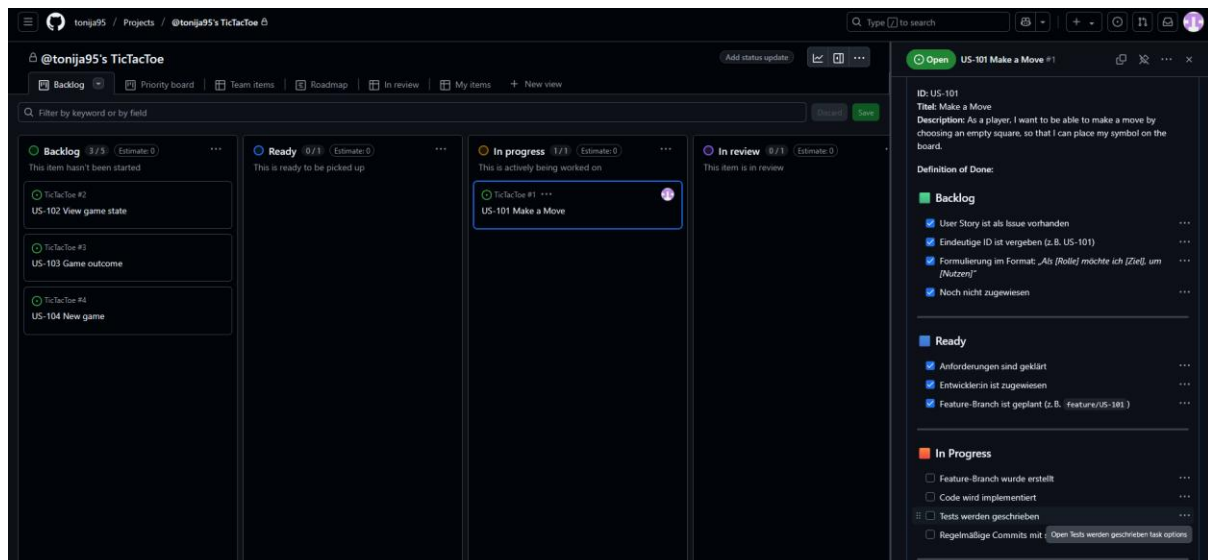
tonija95 / Projects / @tonija95's TicTacToe

Type / to search

@tonija95's TicTacToe

Add status update

Backlog | Priority board | Team items | Roadmap | In review | My items | + New view

Filter by keyword or by field

Discard | Save

Backlog 3/5 Estimate: 0
This item hasn't been started

TicTacToe #2
US-102 View game state

TicTacToe #3
US-103 Game outcome

TicTacToe #4
US-104 New game

Ready 0/1 Estimate: 0
This is ready to be picked up

In progress 1/1 Estimate: 0
This is actively being worked on

TicTacToe #1
US-101 Make a Move

In review 0/1 Estimate: 0
This item is in review

Open US-101 Make a Move #1

ID: US-101
Titel: Make a Move
Description: As a player, I want to be able to make a move by choosing an empty square, so that I can place my symbol on the board.

Definition of Done:

Backlog

User Story ist als Issue vorhanden
Eindeutige ID ist vergeben (z. B. US-101)
Formulierung im Format: „Als [Rolle] möchte ich [Ziel], um [Nutzen]"
Noch nicht zugewiesen

Ready

Anforderungen sind geklärt
Entwickler:in ist zugewiesen
Feature-Branch ist geplant (z. B. feature/US-101)

In Progress

Feature-Branch wurde erstellt
Code wird implementiert
Tests werden geschrieben
Regelmäßige Commits mit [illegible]

Open Tests werden geschrieben task options